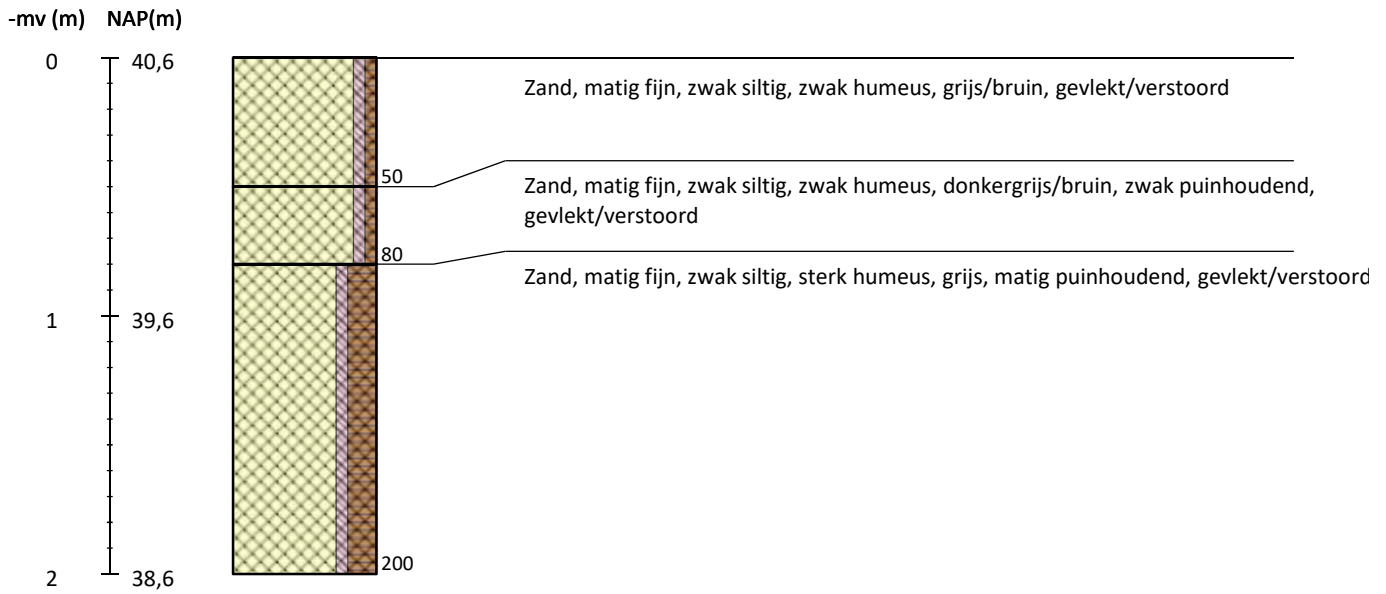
-mv (m) NAP(m)

0 40,6

Zand, matig fijn, zwak siltig, zwak humeus, grijs/bruin, gevlekt/verstoord

50

Zand, matig fijn, zwak siltig, zwak humeus, donkergrijs/bruin, zwak puinhoudend, gevlekt/verstoord

80

Zand, matig fijn, zwak siltig, sterk humeus, grijs, matig puinhoudend, gevlekt/verstoord

1 39,6

200

2 38,6